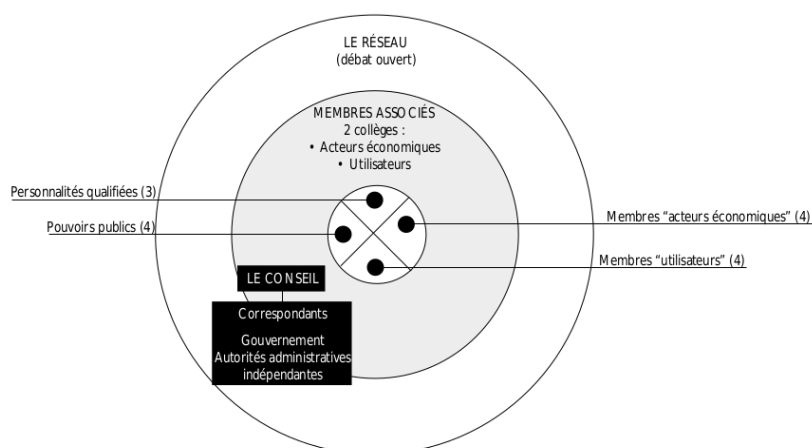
LE RÉSEAU
(débat ouvert)

MEMBRES ASSOCIÉS
2 collèges :
• Acteurs économiques
• Utilisateurs

Personnalités qualifiées (3)

Pouvoirs publics (4)

Membres "acteurs économiques" (4)

Membres "utilisateurs" (4)

LE CONSEIL

Correspondants

Gouvernement
Autorités administratives indépendantes